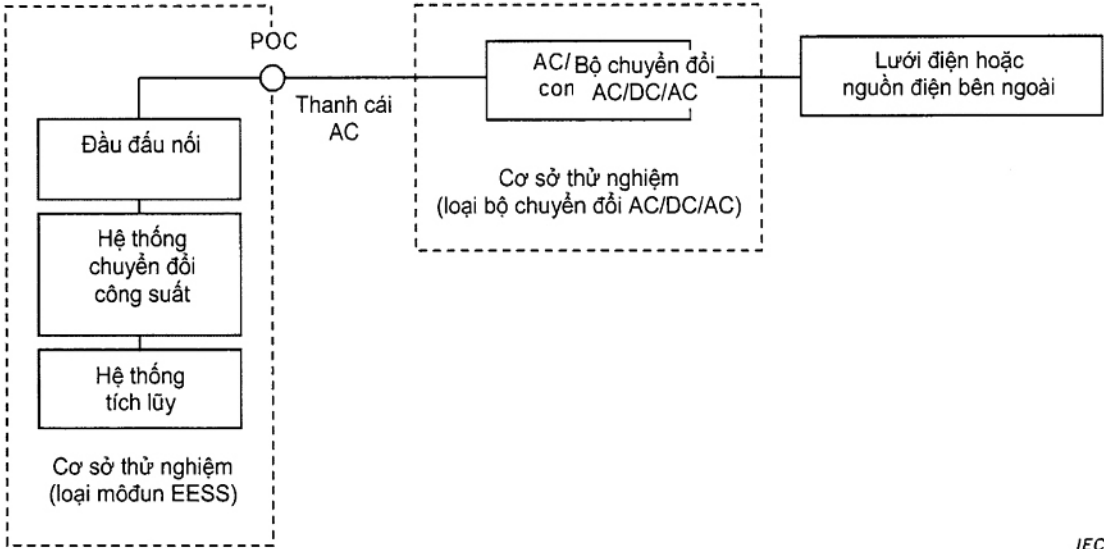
POC

AC/ con

Bộ chuyển đổi AC/DC/AC

Lưới điện hoặc nguồn điện bên ngoài

Thanh cái AC

Đầu đấu nối

Hệ thống chuyển đổi công suất

Hệ thống tích lũy

Cơ sở thử nghiệm (loại bộ chuyển đổi AC/DC/AC)

Cơ sở thử nghiệm (loại môđun EESS)

IEC